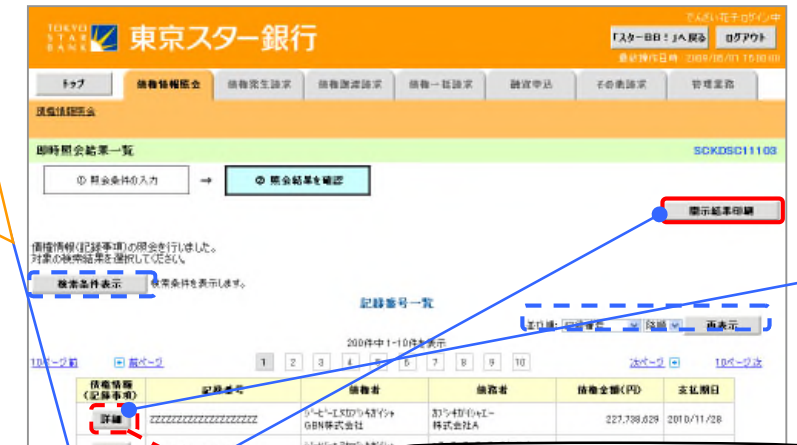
TOKYO STAR BANK 東京スター銀行

でんさい花子ログイン中

「スターBB！」へ戻る　ログアウト

最終操作日時 2009/05/01 15:00:00

トップ　債権情報照会　債権発生請求　債権譲渡請求　債権一括請求　融資申込　その他請求　管理業務

債権情報照会

即時照会結果一覧　SCKDSC11103

① 照会条件の入力 → ② 照会結果を確認

表示結果印刷

債権情報(記録事項)の照会を行いました。
対象の検索結果を選択してください。

検索条件表示　検索条件を表示します。

記録番号一覧

並び順: 記録番号　降順　再表示

200件中 1-10件を表示

10ページ前　前ページ　1 2 3 4 5 6 7 8 9 10　次ページ　10ページ次

| 債権情報(記録事項) | 記録番号 | 債務者 | 債権者 | 債権金額(円) | 支払期日 |
|---|---|---|---|---|---|
| 詳細 | ZZZZZZZZZZZZZZZZZZZZ | ジービーエヌカブシキガイシャ GBN株式会社 | カブシキガイシャエー 株式会社A | 227,738,629 | 2010/11/28 |